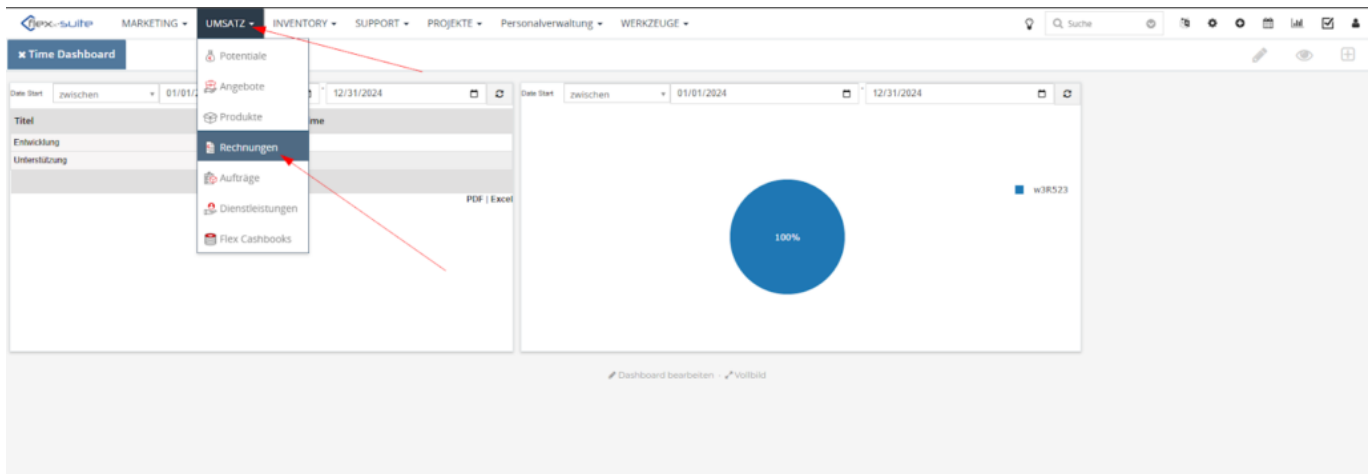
flex suite MARKETING ▾ UMSATZ ▾ INVENTORY ▾ SUPPORT ▾ PROJEKTE ▾ Personalverwaltung ▾ WERKZEUGE ▾

Suche

✖ Time Dashboard

Potentiale
Angebote
Produkte
Rechnungen
Aufträge
Dienstleistungen
Flex Cashbooks

Date Start zwischen 01/01/ 12/31/2024

| Titel | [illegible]me |
|---|---|
| Entwicklung | |
| Unterstützung | |

PDF | Excel

Date Start zwischen 01/01/2024 12/31/2024

w3R523

100%

Dashboard bearbeiten · Vollbild